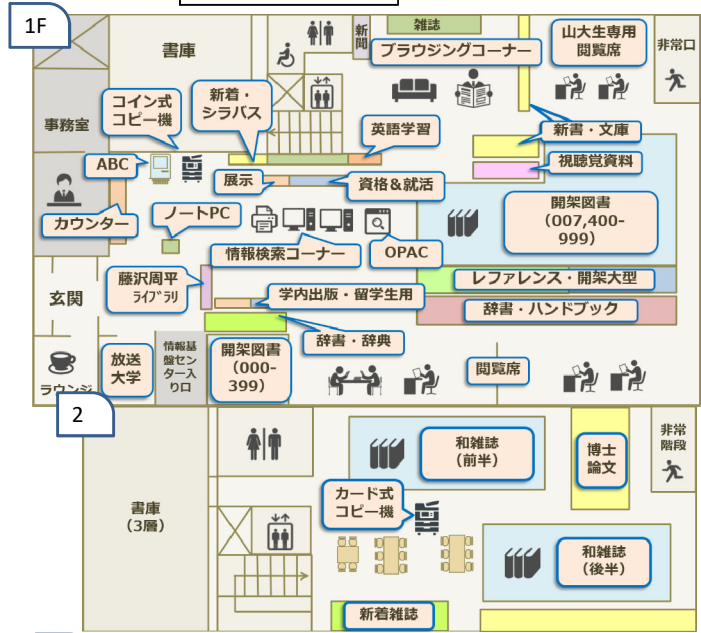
1F

書庫

新聞

雑誌

ブラウジングコーナー

山大生専用閲覧席

非常口

新着・シラバス

コイン式コピー機

事務室

英語学習

新書・文庫

ABC

視聴覚資料

展示

資格＆就活

開架図書（007,400-999）

カウンター

ノートPC

情報検索コーナー

OPAC

藤沢周平ライブラリ

レファレンス・開架大型

玄関

学内出版・留学生用

辞書・ハンドブック

辞書・辞典

ラウンジ

放送大学

情報基盤センター入り口

開架図書（000-399）

閲覧席

2

和雑誌（前半）

博士論文

非常階段

書庫（3層）

カード式コピー機

和雑誌（後半）

新着雑誌